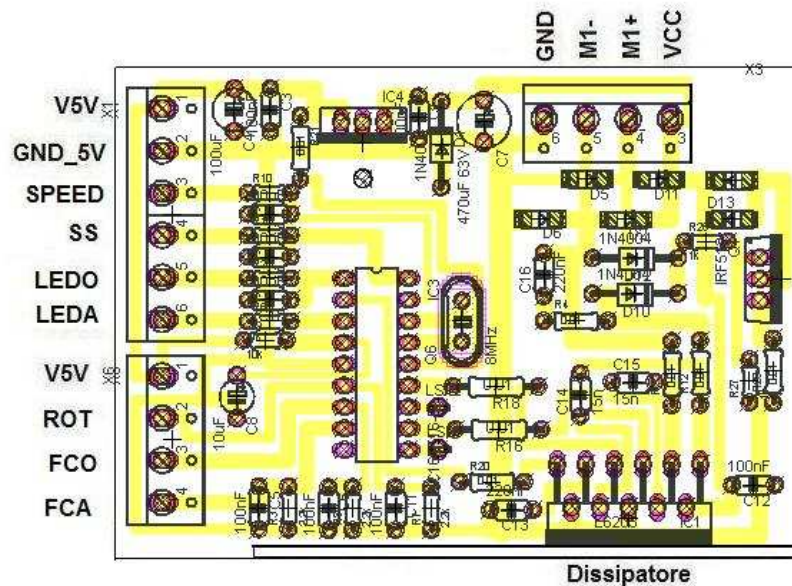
GND M1- M1+ VCC

X3

V5V
GND_5V
SPEED
SS
LEDO
LEDA

X1
1
2
3
4
5
6

V5V
ROT
FCO
FCA

X6
1
2
3
4

100uF
C4
100nF
C3
IC4
1N4007
D4
470uF 63V
C7
6
5
4
3
D5
D11
D13
D6
1N4004
R26
1k
IRF540
R10
C16
220nF
1N4002
D10
R4
IC3
Q6
8MHz
10k
C15
15n
R27
LS
R18
C14
15n
R16
C8
10uF
R20
220nF
100nF
C13
C12
100nF
100nF
100nF
L6203
IC1

Dissipatore